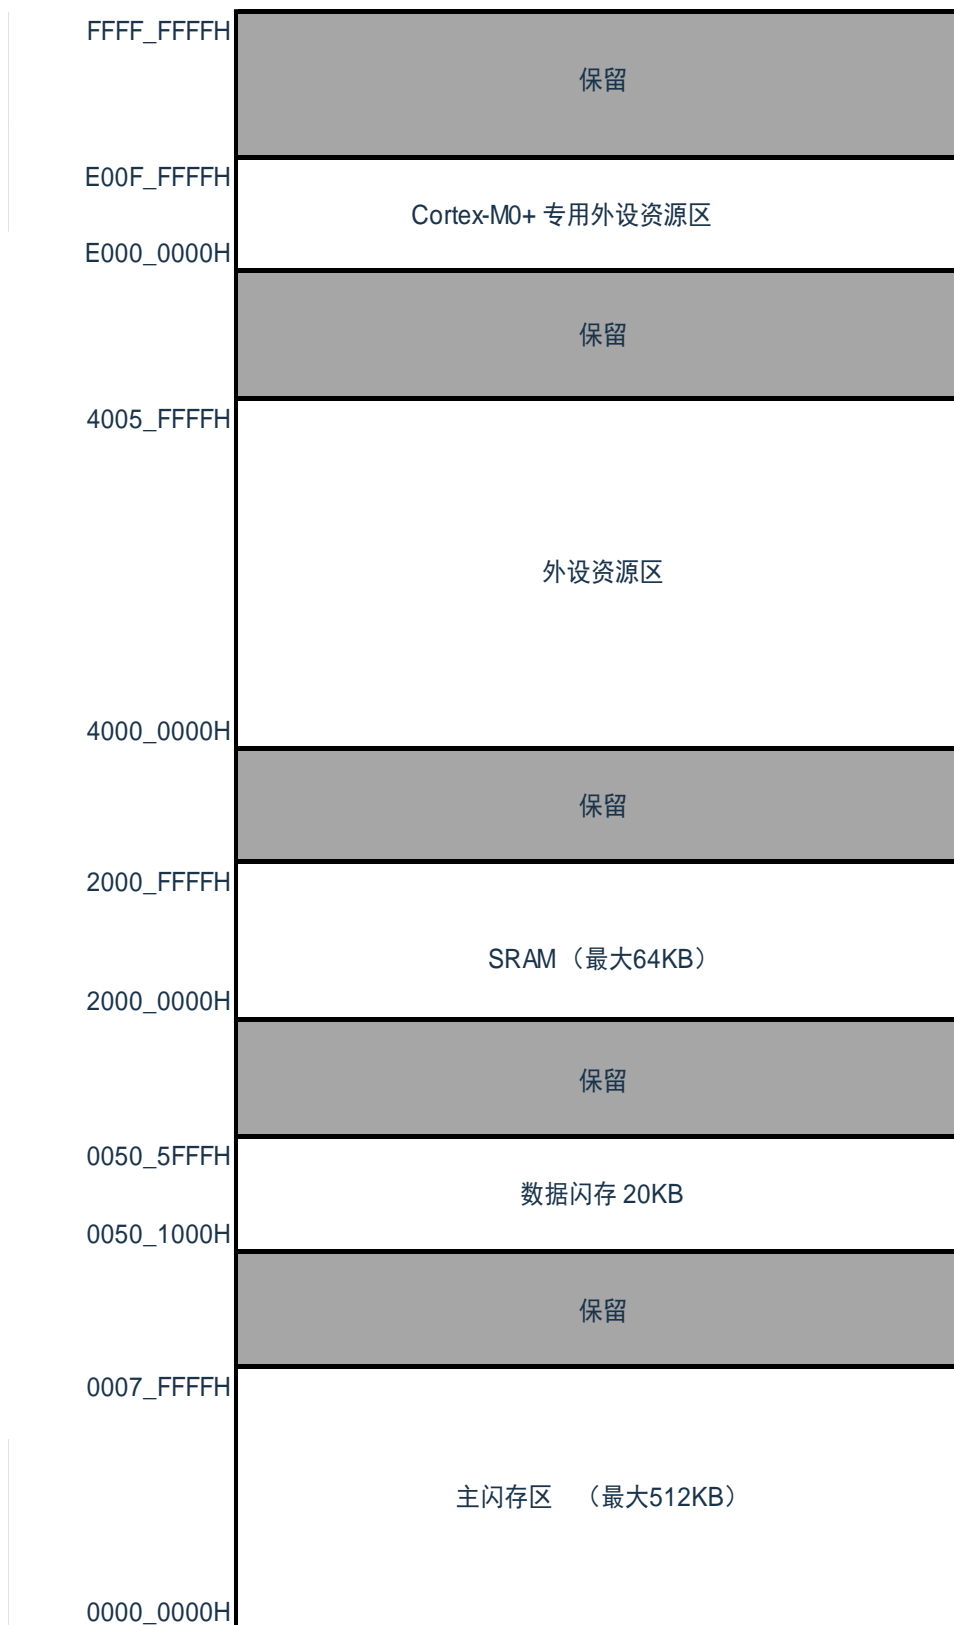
FFFF_FFFFH
保留
E00F_FFFFH
Cortex-M0+ 专用外设资源区
E000_0000H
保留
4005_FFFFH
外设资源区
4000_0000H
保留
2000_FFFFH
SRAM （最大64KB）
2000_0000H
保留
0050_5FFFH
数据闪存 20KB
0050_1000H
保留
0007_FFFFH
主闪存区 （最大512KB）
0000_0000H